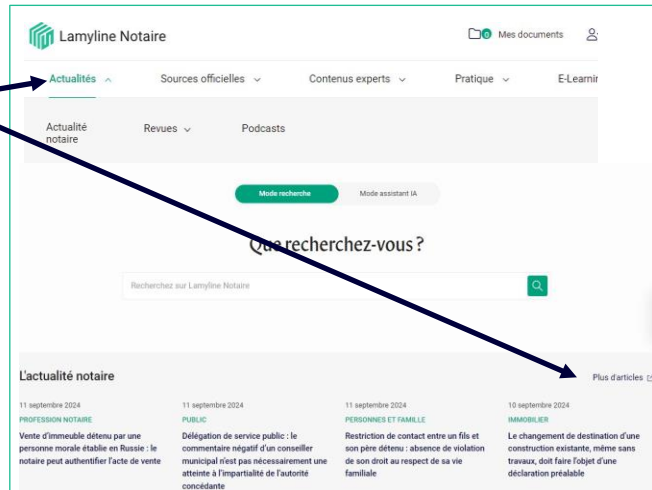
Lamyline Notaire

0 Mes documents

Actualités

Sources officielles

Contenus experts

Pratique

E-Learnir

Actualité notaire

Revues

Podcasts

Mode recherche

Mode assistant IA

Que recherchez-vous ?

Recherchez sur Lamyline Notaire

L'actualité notaire

Plus d'articles

11 septembre 2024
PROFESSION NOTAIRE
Vente d'immeuble détenu par une personne morale établie en Russie : le notaire peut authentifier l'acte de vente

11 septembre 2024
PUBLIC
Délégation de service public : le commentaire négatif d'un conseiller municipal n'est pas nécessairement une atteinte à l'impartialité de l'autorité concédante

11 septembre 2024
PERSONNES ET FAMILLE
Restriction de contact entre un fils et son père détenu : absence de violation de son droit au respect de sa vie familiale

10 septembre 2024
IMMOBILIER
Le changement de destination d'une construction existante, même sans travaux, doit faire l'objet d'une déclaration préalable